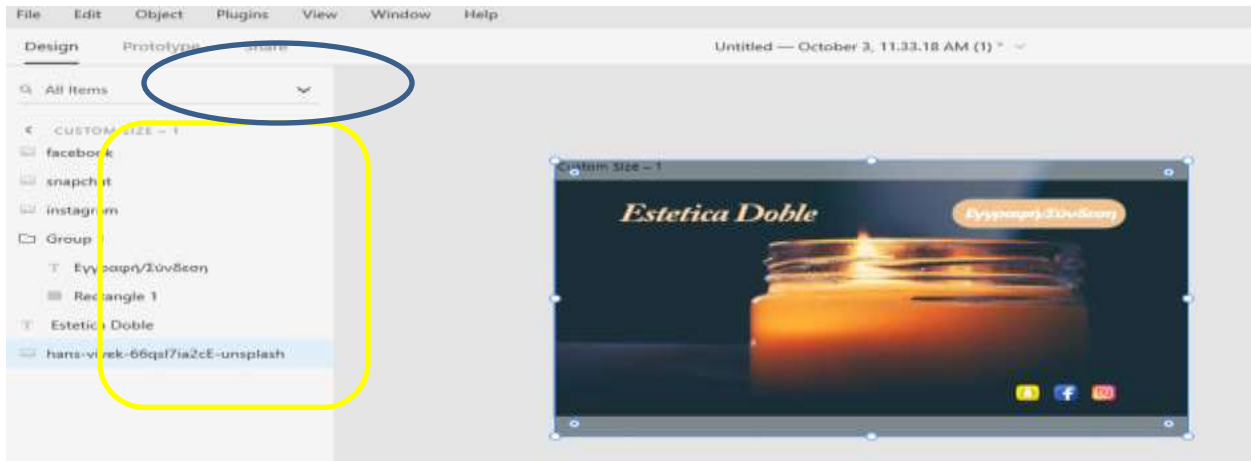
File Edit Object Plugins View Window Help

Design Prototype Share

Untitled — October 3, 11.33.18 AM (1) *

All Items

CUSTOM SIZE – 1

facebook

snapchat

instagram

Group 1

Εγγραφή/Σύνδεση

Rectangle 1

Estetica Doble

hans-vivek-66qsl7ia2cE-unsplash

Custom Size – 1

Estetica Doble

Εγγραφή/Σύνδεση